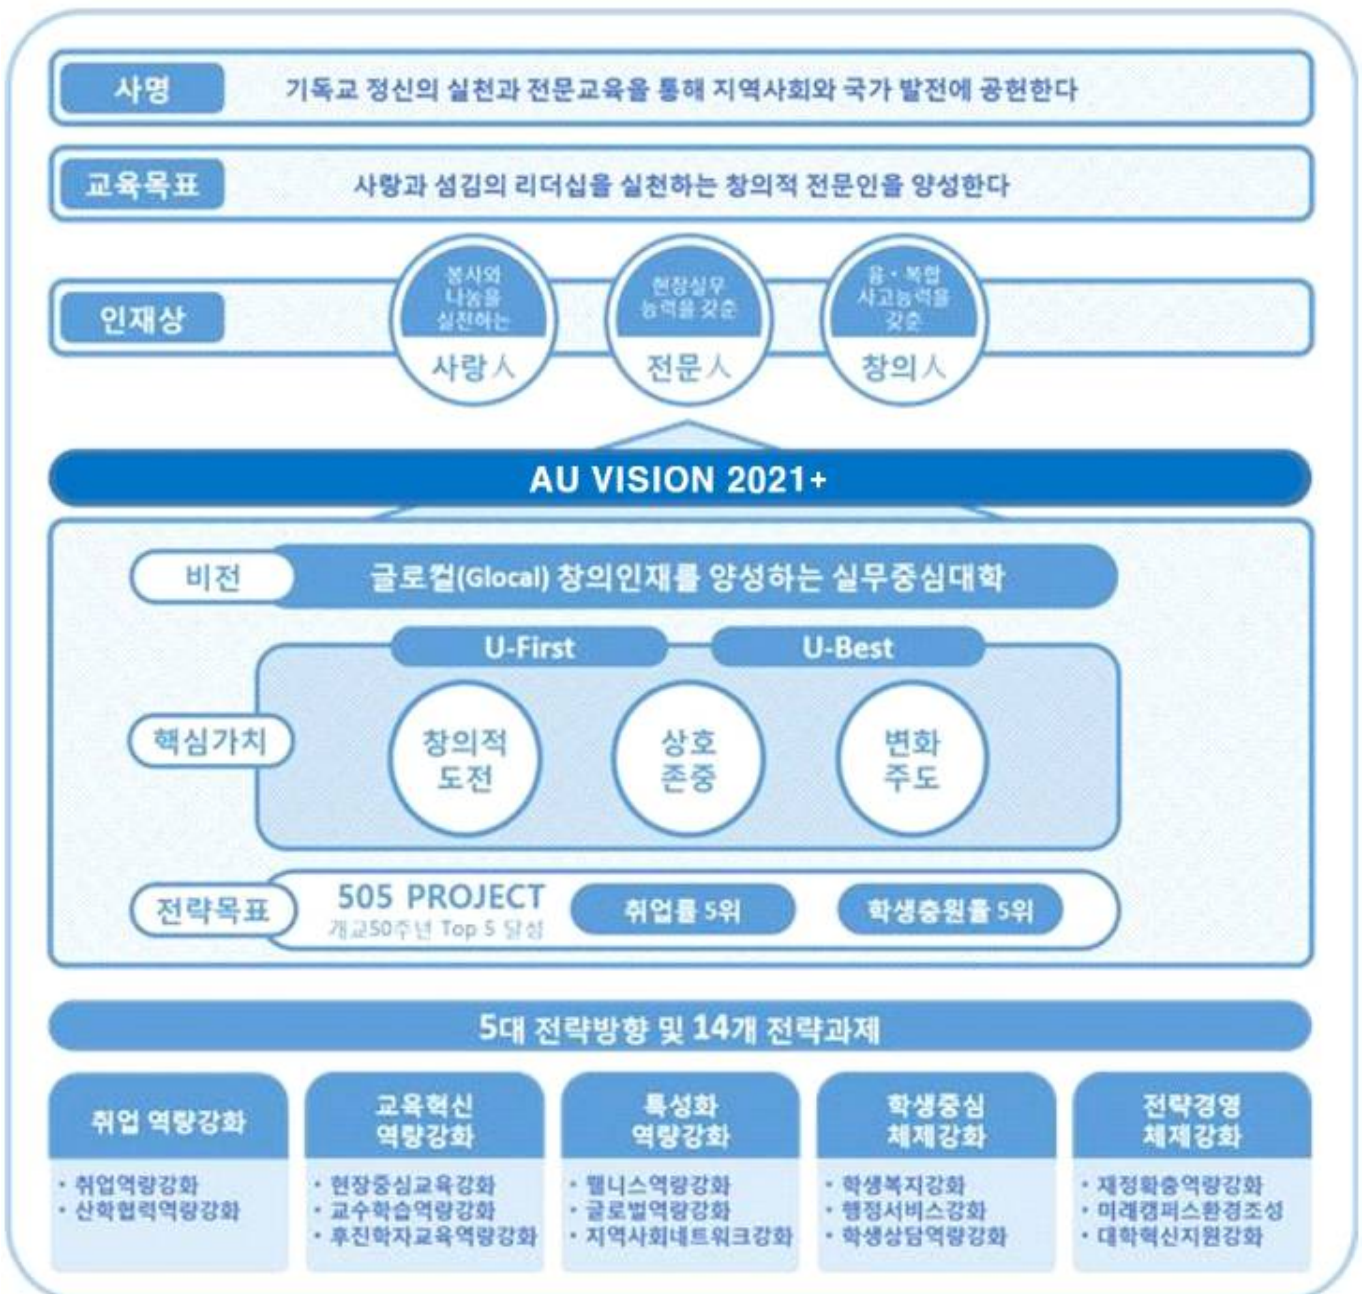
사명

기독교 정신의 실천과 전문교육을 통해 지역사회와 국가 발전에 공헌한다

교육목표

사랑과 섬김의 리더십을 실천하는 창의적 전문인을 양성한다

인재상

봉사와 나눔을 실천하는
사랑人

현장실무 능력을 갖춘
전문人

융·복합 사고능력을 갖춘
창의人

AU VISION 2021+

비전

글로컬(Glocal) 창의인재를 양성하는 실무중심대학

U-First

U-Best

핵심가치

창의적 도전

상호 존중

변화 주도

전략목표

505 PROJECT
개교50주년 Top 5 달성

취업률 5위

학생충원률 5위

5대 전략방향 및 14개 전략과제

취업 역량강화
· 취업역량강화
· 산학협력역량강화

교육혁신 역량강화
· 현장중심교육강화
· 교수학습역량강화
· 후진학자교육역량강화

특성화 역량강화
· 웰니스역량강화
· 글로벌역량강화
· 지역사회네트워크강화

학생중심 체제강화
· 학생복지강화
· 행정서비스강화
· 학생상담역량강화

전략경영 체제강화
· 재정확충역량강화
· 미래캠퍼스환경조성
· 대학혁신지원강화